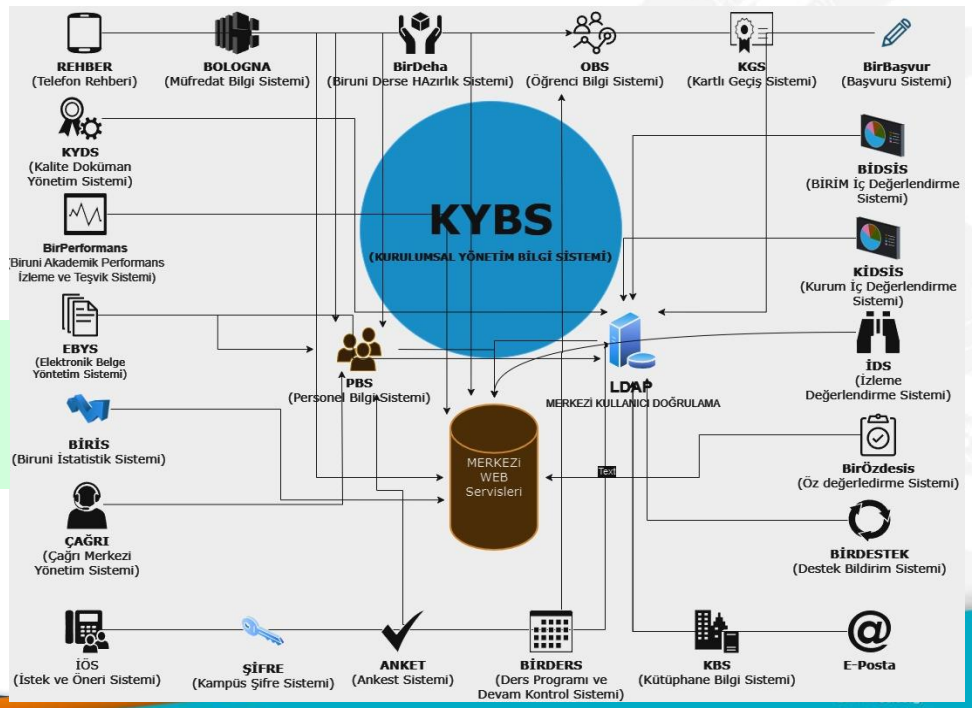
REHBER
(Telefon Rehberi)

BOLOGNA
(Müfredat Bilgi Sistemi)

BirDeha
(Biruni Derse HAzırlık Sistemi)

OBS
(Öğrenci Bilgi Sistemi)

KGS
(Kartlı Geçiş Sistemi)

BirBaşvur
(Başvuru Sistemi)

KYDS
(Kalite Doküman Yönetim Sistemi)

BİDSİS
(BİRİM İç Değerlendirme Sistemi)

KYBS
(KURULUMSAL YÖNETİM BİLGİ SİSTEMİ)

BirPerformans
(Biruni Akademik Performans İzleme ve Teşvik Sistemi)

KİDSİS
(Kurum İç Değerlendirme Sistemi)

EBYS
(Elektronik Belge Yöntetim Sistemi)

PBS
(Personel Bilgi Sistemi)

LDAP
MERKEZİ KULLANICI DOĞRULAMA

İDS
(İzleme Değerlendirme Sistemi)

BİRİS
(Biruni İstatistik Sistemi)

MERKEZİ WEB Servisleri

Text

BirÖzdesis
(Öz değerledirme Sistemi)

ÇAĞRI
(Çağrı Merkezi Yönetim Sistemi)

BİRDESTEK
(Destek Bildirim Sistemi)

İÖS
(İstek ve Öneri Sistemi)

ŞİFRE
(Kampüs Şifre Sistemi)

ANKET
(Ankest Sistemi)

BİRDERS
(Ders Programı ve Devam Kontrol Sistemi)

KBS
(Kütüphane Bilgi Sistemi)

E-Posta